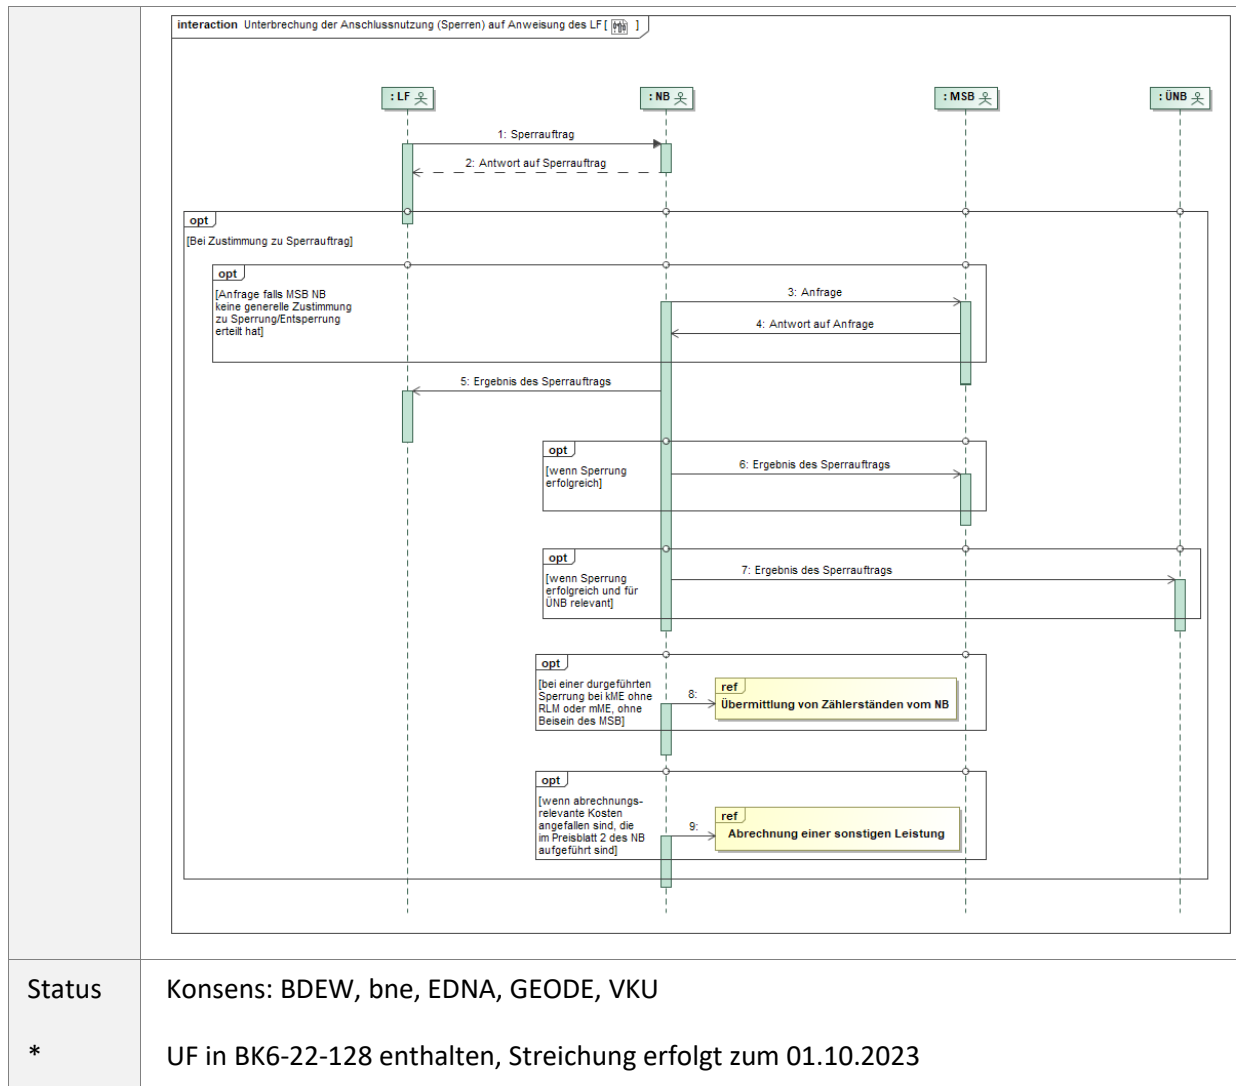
interaction Unterbrechung der Anschlussnutzung (Sperren) auf Anweisung des LF [ ]

: LF

: NB

: MSB

: ÜNB

1: Sperrauftrag

2: Antwort auf Sperrauftrag

opt

[Bei Zustimmung zu Sperrauftrag]

opt

[Anfrage falls MSB NB keine generelle Zustimmung zu Sperrung/Entsperrung erteilt hat]

3: Anfrage

4: Antwort auf Anfrage

5: Ergebnis des Sperrauftrags

opt

[wenn Sperrung erfolgreich]

6: Ergebnis des Sperrauftrags

opt

[wenn Sperrung erfolgreich und für ÜNB relevant]

7: Ergebnis des Sperrauftrags

opt

[bei einer durgeführten Sperrung bei kME ohne RLM oder mME, ohne Beisein des MSB]

8:

ref

Übermittlung von Zählerständen vom NB

opt

[wenn abrechnungs-relevante Kosten angefallen sind, die im Preisblatt 2 des NB aufgeführt sind]

9:

ref

Abrechnung einer sonstigen Leistung

| Status | Konsens: BDEW, bne, EDNA, GEODE, VKU |
|---|---|
| * | UF in BK6-22-128 enthalten, Streichung erfolgt zum 01.10.2023 |